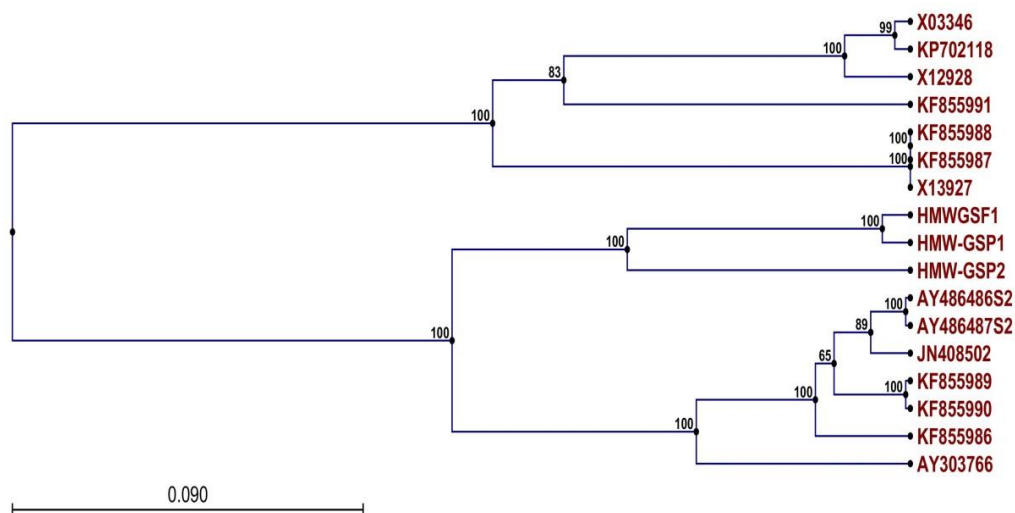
99
X03346
100
KP702118
X12928
83
KF855991
100
100
KF855988
100
KF855987
X13927
100
HMWGSF1
100
HMW-GSP1
HMW-GSP2
100
AY486486S2
89
AY486487S2
JN408502
65
100
KF855989
100
KF855990
100
KF855986
100
AY303766
0.090